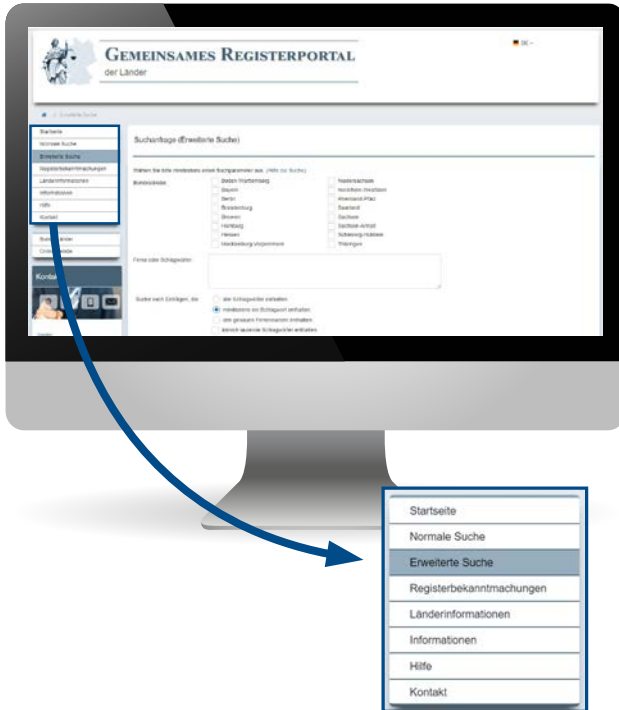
GEMEINSAMES REGISTERPORTAL
der Länder

DE

Erweiterte Suche

Startseite
Normale Suche
Erweiterte Suche
Registerbekanntmachungen
Länderinformationen
Informationen
Hilfe
Kontakt

Suchanfrage (Erweiterte Suche)

Wählen Sie bitte mindestens einen Suchparameter aus. (Hilfe zur Suche)

Bundesländer:

Baden-Württemberg
Bayern
Berlin
Brandenburg
Bremen
Hamburg
Hessen
Mecklenburg-Vorpommern
Niedersachsen
Nordrhein-Westfalen
Rheinland-Pfalz
Saarland
Sachsen
Sachsen-Anhalt
Schleswig-Holstein
Thüringen

Firma oder Schlagwörter:

Suche nach Einträgen, die
alle Schlagwörter enthalten
mindestens ein Schlagwort enthalten
den genauen Firmennamen enthalten
ähnlich lautende Schlagwörter enthalten

Kontakt

Startseite
Normale Suche
Erweiterte Suche
Registerbekanntmachungen
Länderinformationen
Informationen
Hilfe
Kontakt